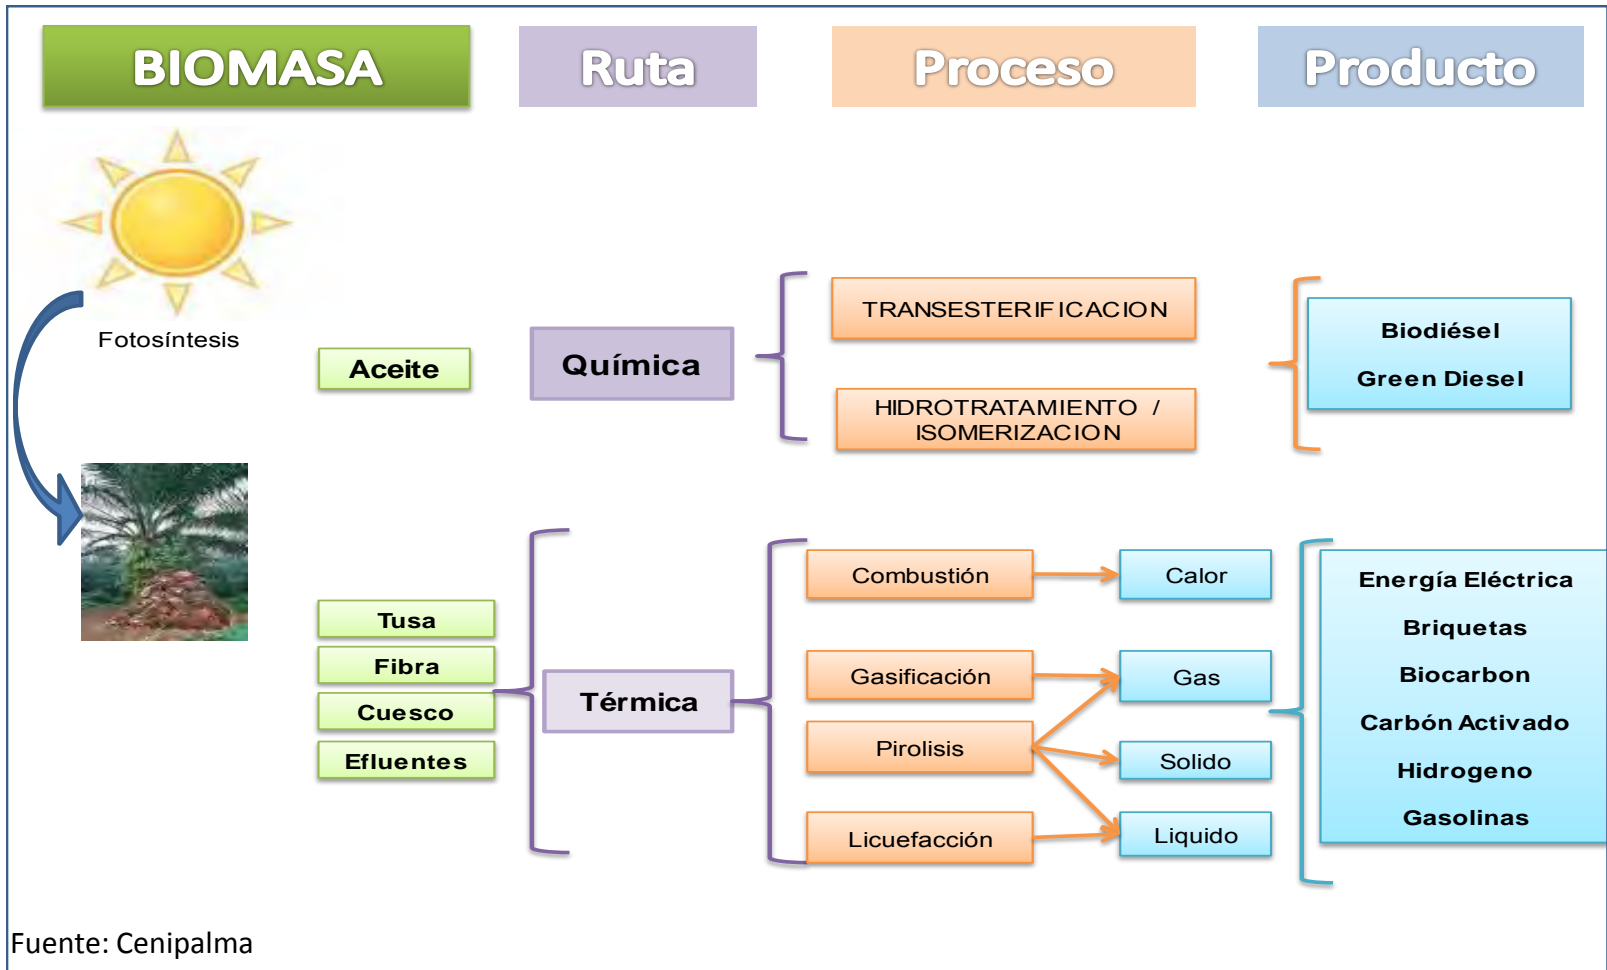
BIOMASA

Ruta

Proceso

Producto

Fotosíntesis

Aceite

Química

TRANSESTERIFICACION

HIDROTRATAMIENTO / ISOMERIZACION

Biodiésel

Green Diesel

Tusa

Fibra

Cuesco

Efluentes

Térmica

Combustión

Gasificación

Pirolisis

Licuefacción

Calor

Gas

Solido

Liquido

Energía Eléctrica

Briquetas

Biocarbon

Carbón Activado

Hidrogeno

Gasolinas

Fuente: Cenipalma